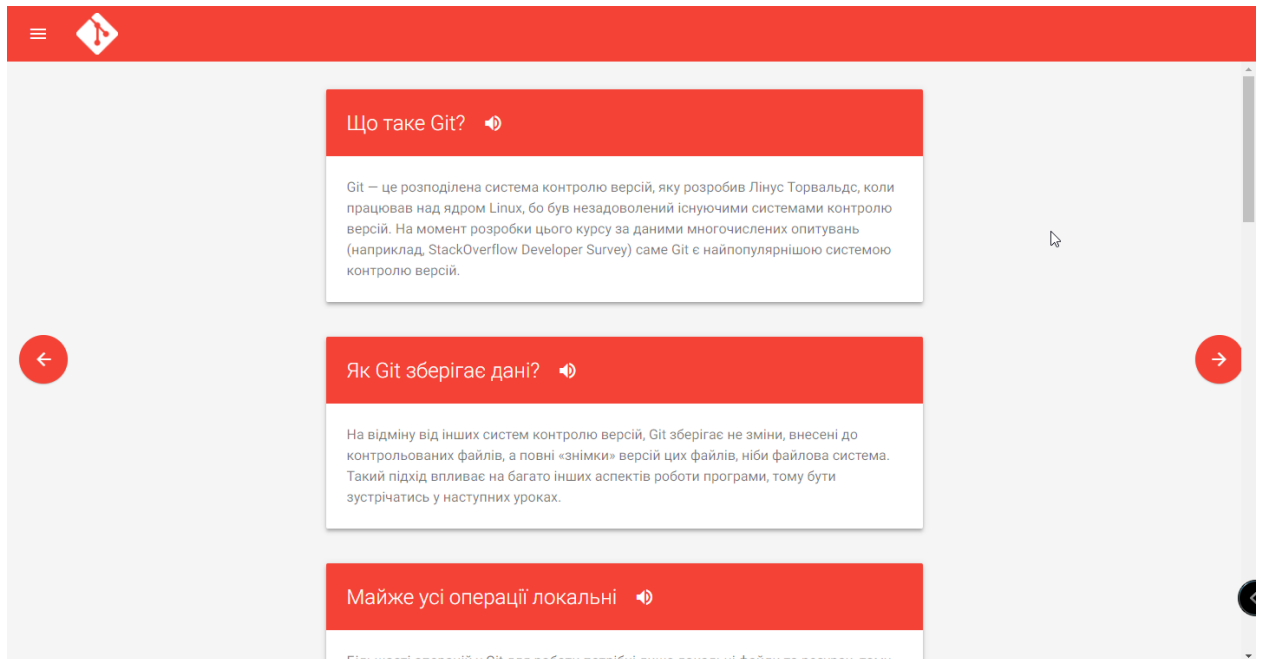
Що таке Git?

Git — це розподілена система контролю версій, яку розробив Лінус Торвальдс, коли працював над ядром Linux, бо був незадоволений існуючими системами контролю версій. На момент розробки цього курсу за даними многочислених опитувань (наприклад, StackOverflow Developer Survey) саме Git є найпопулярнішою системою контролю версій.

Як Git зберігає дані?

На відміну від інших систем контролю версій, Git зберігає не зміни, внесені до контрольованих файлів, а повні «знімки» версій цих файлів, ніби файлова система. Такий підхід впливає на багато інших аспектів роботи програми, тому бути зустрічатись у наступних уроках.

Майже усі операції локальні

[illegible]